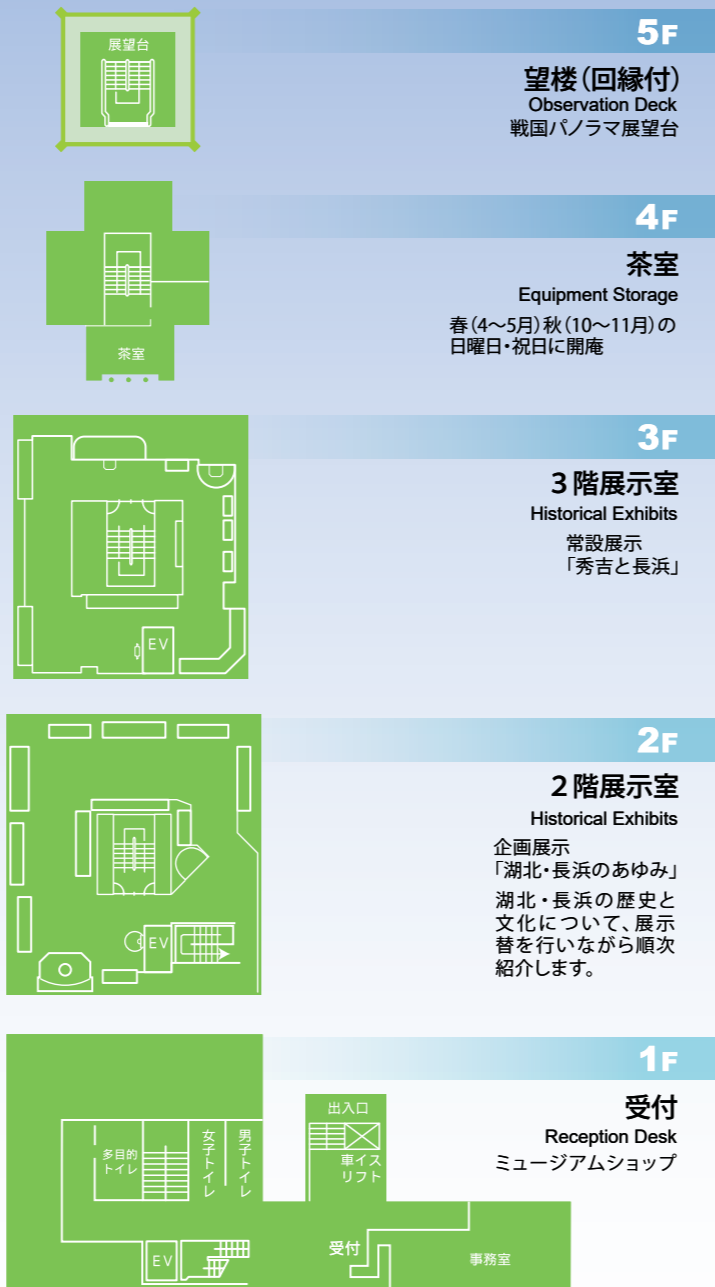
展望台

5F

望楼(回縁付)
Observation Deck
戦国パノラマ展望台

茶室

4F

茶室
Equipment Storage
春(4〜5月)秋(10〜11月)の日曜日・祝日に開庵

EV

3F

3階展示室
Historical Exhibits
常設展示
「秀吉と長浜」

EV

2F

2階展示室
Historical Exhibits
企画展示
「湖北・長浜のあゆみ」
湖北・長浜の歴史と文化について、展示替を行いながら順次紹介します。

1F

受付
Reception Desk
ミュージアムショップ

多目的トイレ
女子トイレ
男子トイレ
出入口
車イスリフト
EV
受付
事務室